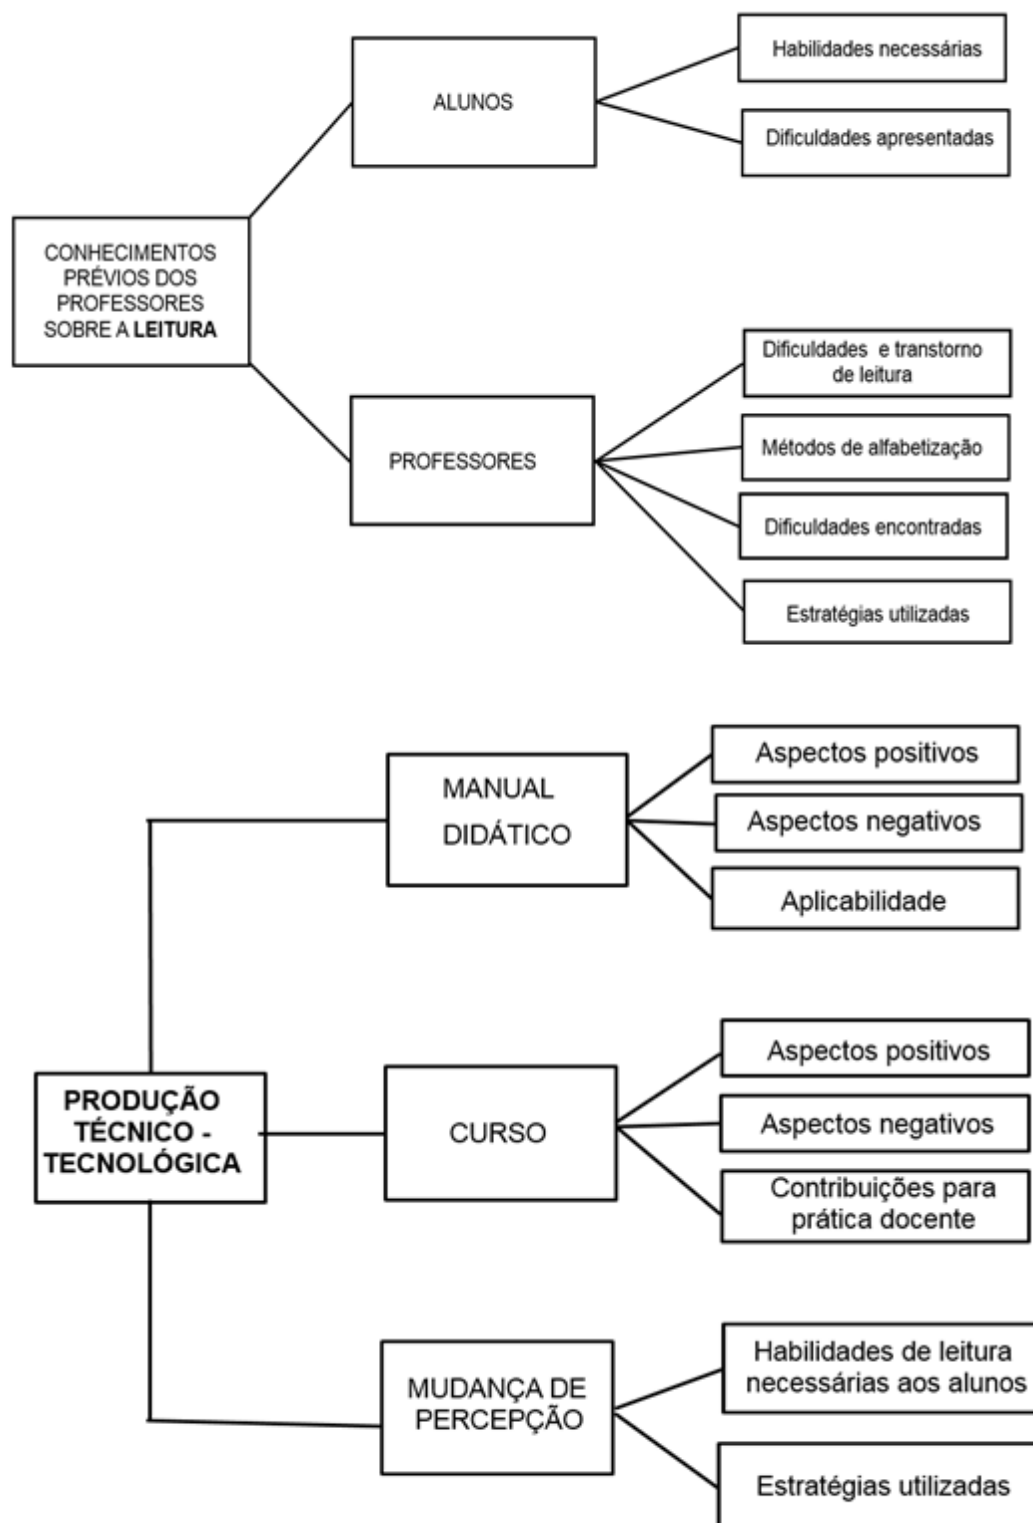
CONHECIMENTOS PRÉVIOS DOS PROFESSORES SOBRE A LEITURA

ALUNOS

Habilidades necessárias

Dificuldades apresentadas

PROFESSORES

Dificuldades e transtorno de leitura

Métodos de alfabetização

Dificuldades encontradas

Estratégias utilizadas

PRODUÇÃO TÉCNICO - TECNOLÓGICA

MANUAL DIDÁTICO

Aspectos positivos

Aspectos negativos

Aplicabilidade

CURSO

Aspectos positivos

Aspectos negativos

Contribuições para prática docente

MUDANÇA DE PERCEPÇÃO

Habilidades de leitura necessárias aos alunos

Estratégias utilizadas